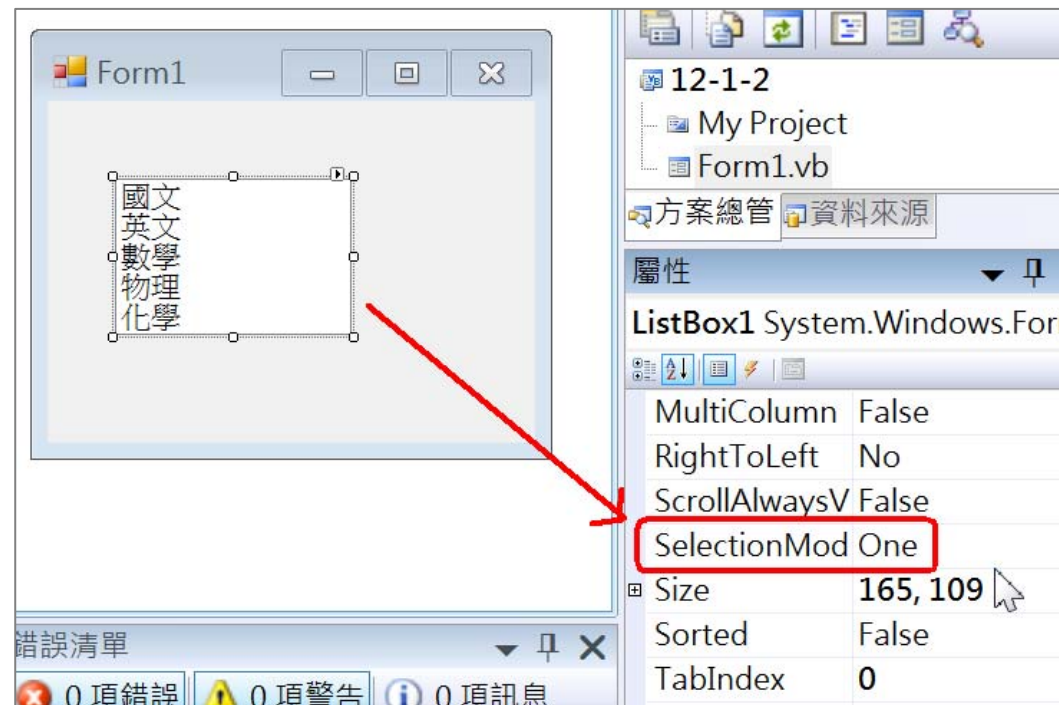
Form1

國文
英文
數學
物理
化學

12-1-2
My Project
Form1.vb

方案總管 資料來源

屬性

ListBox1 System.Windows.For

| | |
|---|---|
| MultiColumn | False |
| RightToLeft | No |
| ScrollAlwaysV | False |
| SelectionMod | One |
| Size | 165, 109 |
| Sorted | False |
| TabIndex | 0 |

錯誤清單

0 項錯誤 0 項警告 0 項訊息